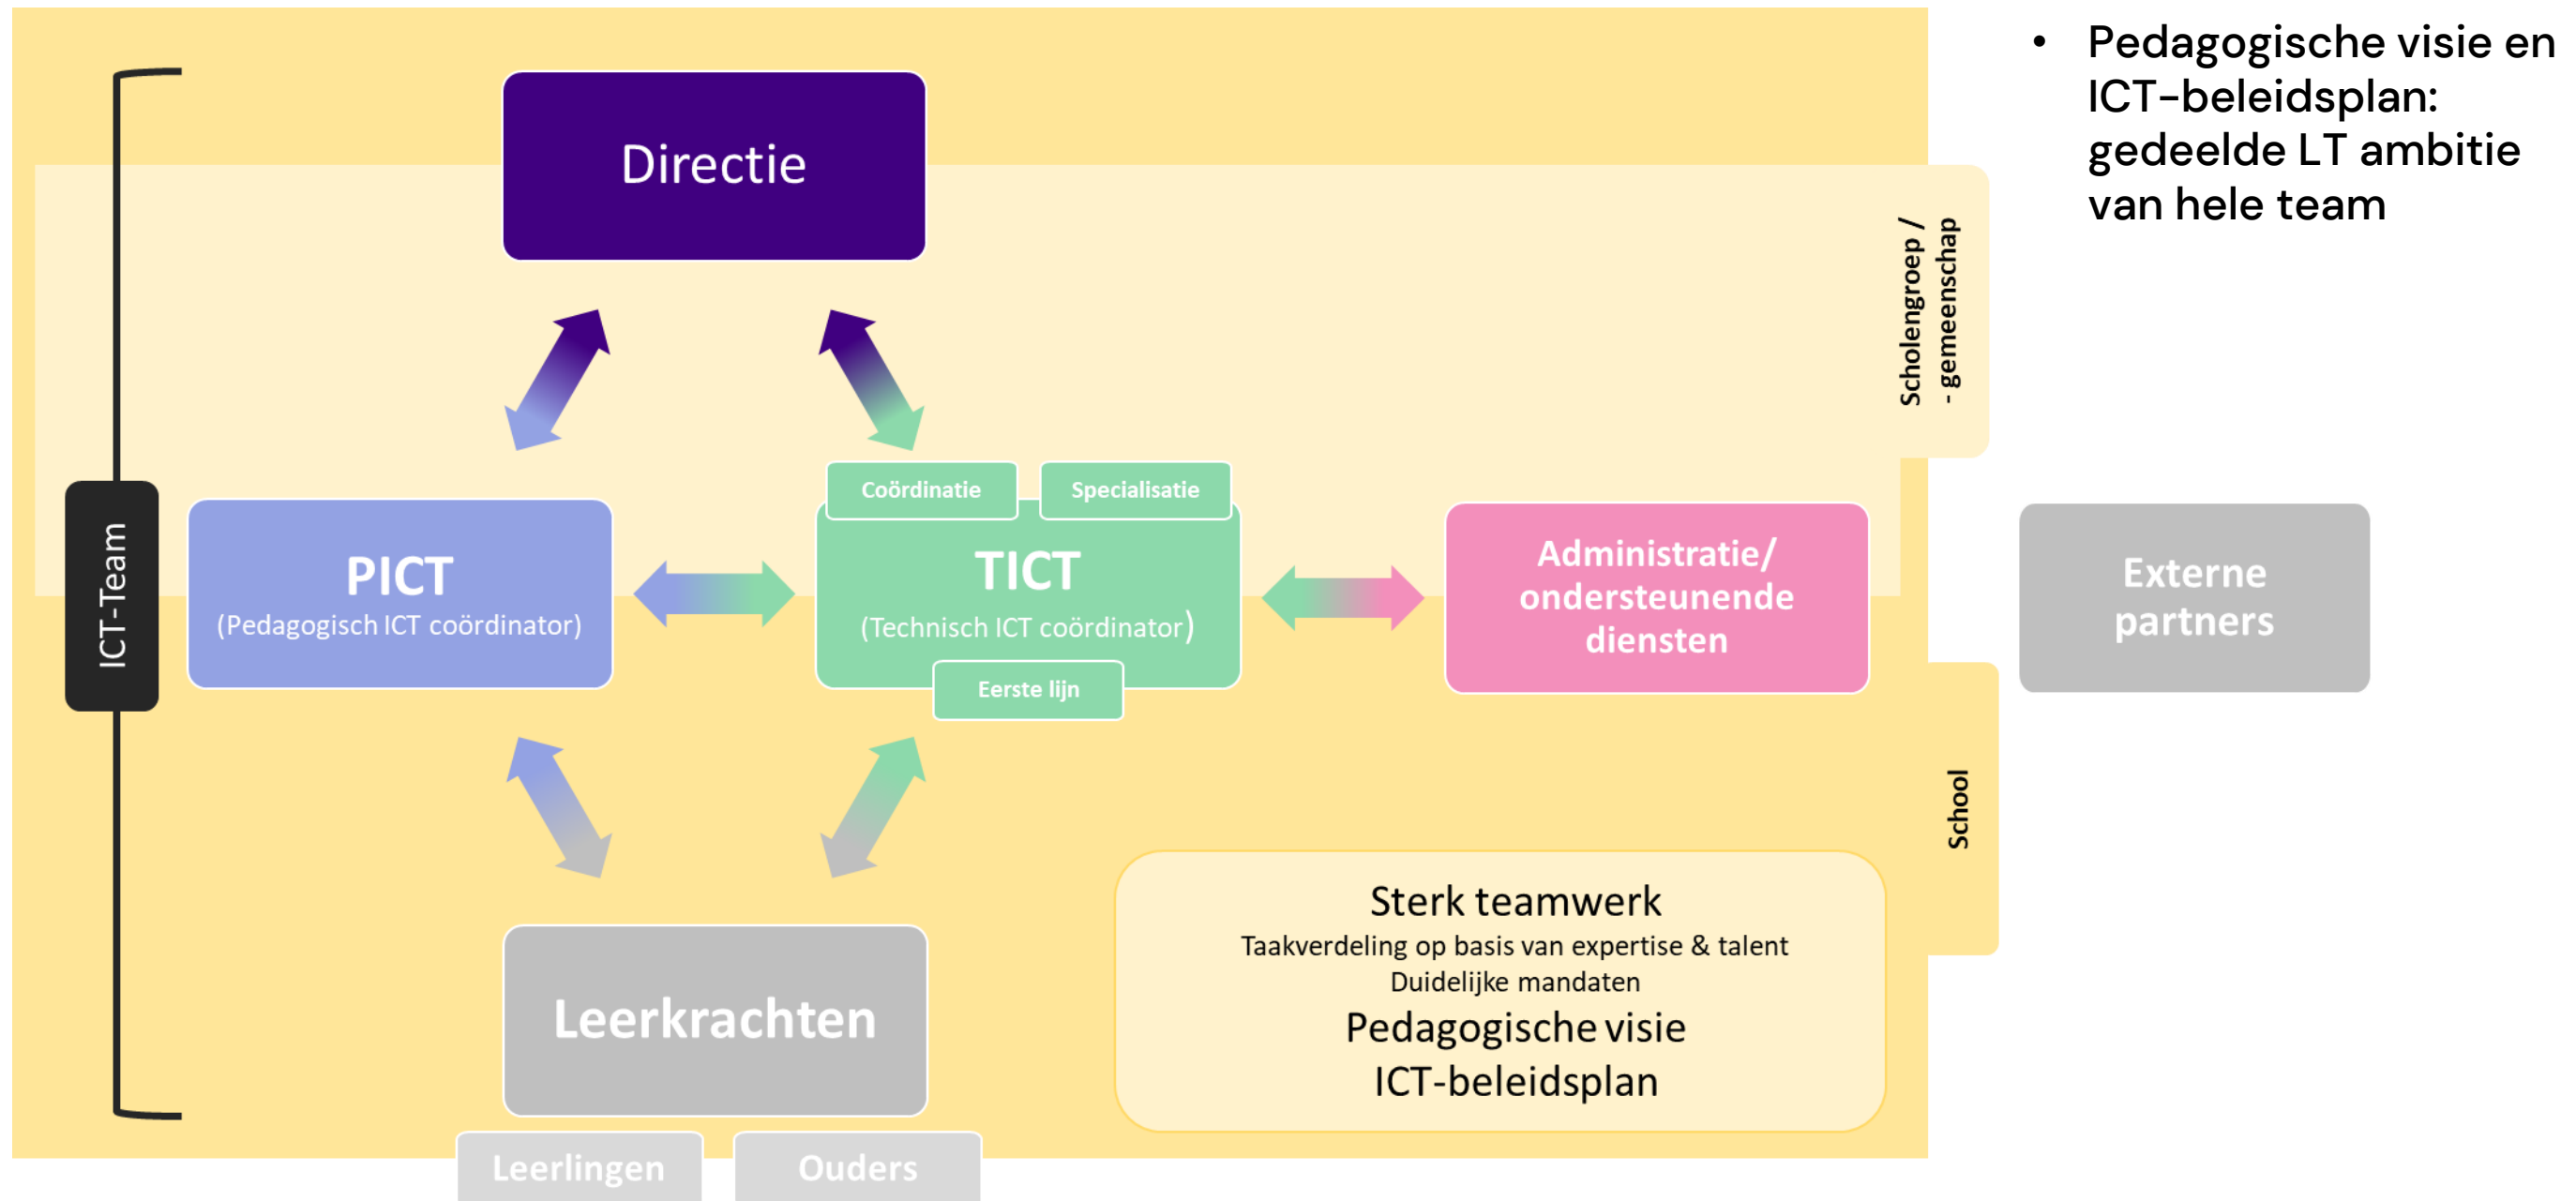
ICT-Team

Directie

Scholengroep / - gemeenschap

Coördinatie

Specialisatie

PICT
(Pedagogisch ICT coördinator)

TICT
(Technisch ICT coördinator)

Eerste lijn

Administratie/ ondersteunende diensten

Externe partners

School

Leerkrachten

Leerlingen

Ouders

Sterk teamwerk
Taakverdeling op basis van expertise & talent
Duidelijke mandaten
Pedagogische visie
ICT-beleidsplan

• Pedagogische visie en ICT-beleidsplan: gedeelde LT ambitie van hele team